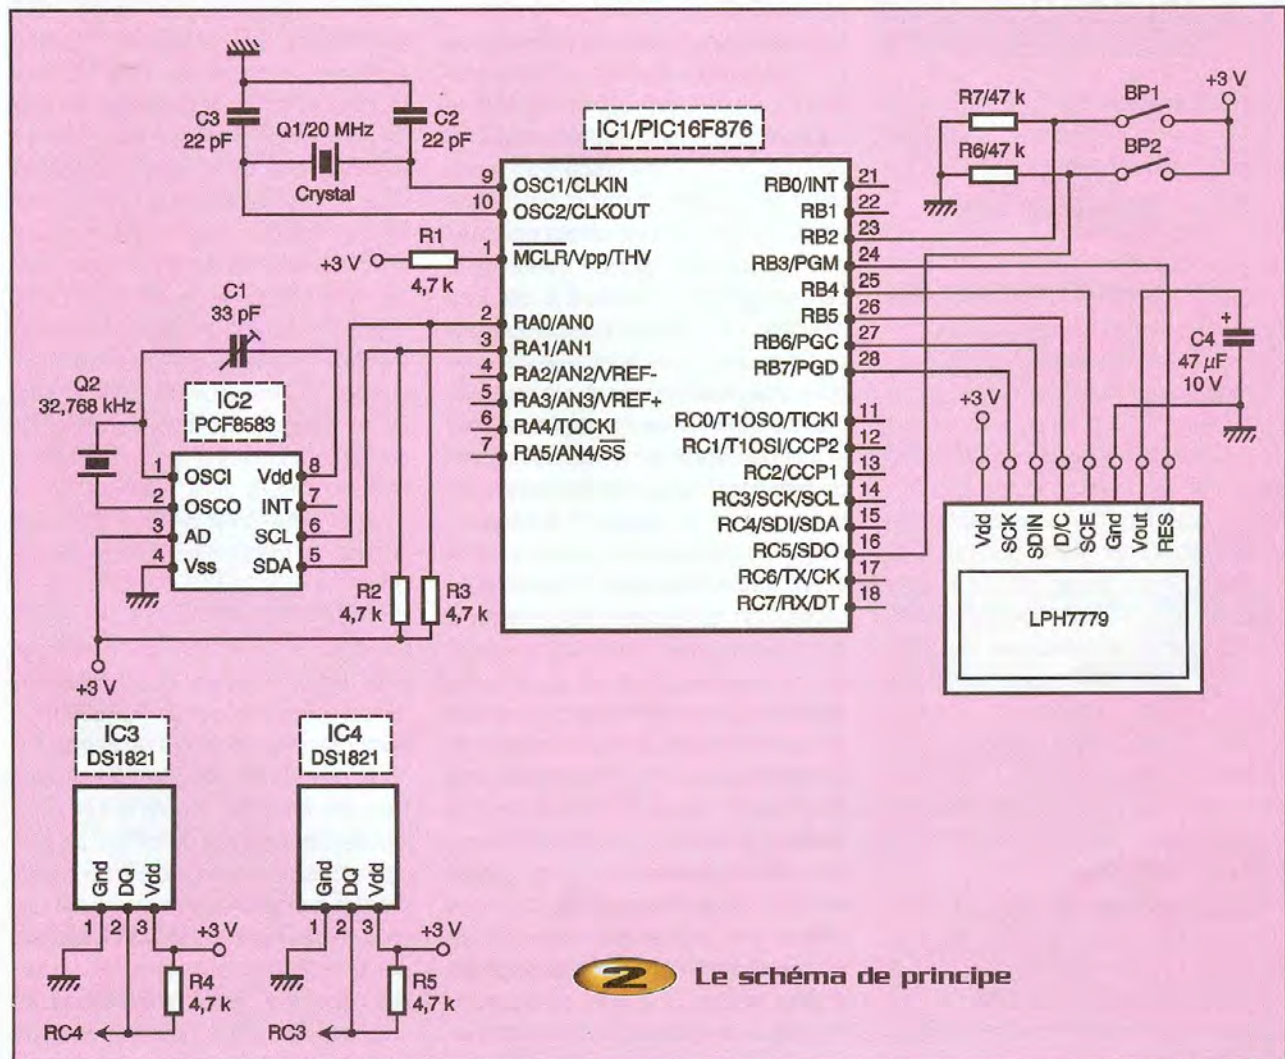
C3
22 pF
Q1/20 MHz
Crystal
C2
22 pF

IC1/PIC16F876

R7/47 k
R6/47 k
BP1
BP2
+3 V

9 OSC1/CLKIN
10 OSC2/CLKOUT
1 $\overline{MCLR}$/Vpp/THV
2 RA0/AN0
3 RA1/AN1
4 RA2/AN2/VREF-
5 RA3/AN3/VREF+
6 RA4/TOCKI
7 RA5/AN4/$\overline{SS}$

RB0/INT 21
RB1 22
RB2 23
RB3/PGM 24
RB4 25
RB5 26
RB6/PGC 27
RB7/PGD 28
RC0/T1OSO/TICKI 11
RC1/T1OSI/CCP2 12
RC2/CCP1 13
RC3/SCK/SCL 14
RC4/SDI/SDA 15
RC5/SDO 16
RC6/TX/CK 17
RC7/RX/DT 18

+3 V
R1
4,7 k

C1
33 pF

Q2
32,768 kHz

IC2
PCF8583

1 OSCI
2 OSCO
3 AD
4 Vss
Vdd 8
INT 7
SCL 6
SDA 5

R2
4,7 k
R3
4,7 k

+3 V

C4
47 µF
10 V
+3 V

Vdd SCK SDIN D/C SCE Gnd Vout RES

LPH7779

IC3
DS1821
Gnd DQ Vdd
1 2 3
+3 V
R4
4,7 k
RC4

IC4
DS1821
Gnd DQ Vdd
1 2 3
+3 V
R5
4,7 k
RC3

2 Le schéma de principe